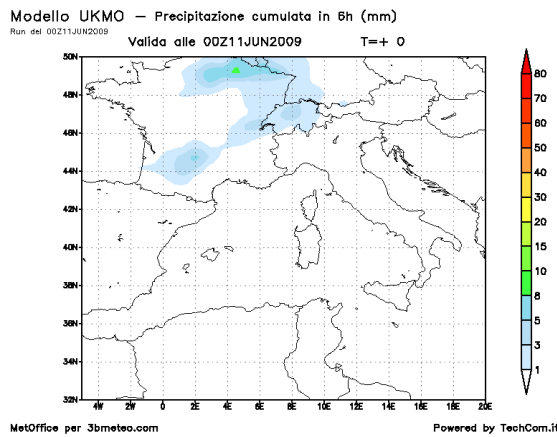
Modello UKMO — Precipitazione cumulata in 6h (mm)
Run del 00Z11JUN2009

Valida alle 00Z11JUN2009 T=+ 0

50N
48N
46N
44N
42N
40N
38N
36N
34N
32N

4W 2W 0 2E 4E 6E 8E 10E 12E 14E 16E 18E 20E

80
70
60
50
40
30
20
15
10
8
5
3
1

MetOffice per 3bmeteo.com

Powered by TechCom.it